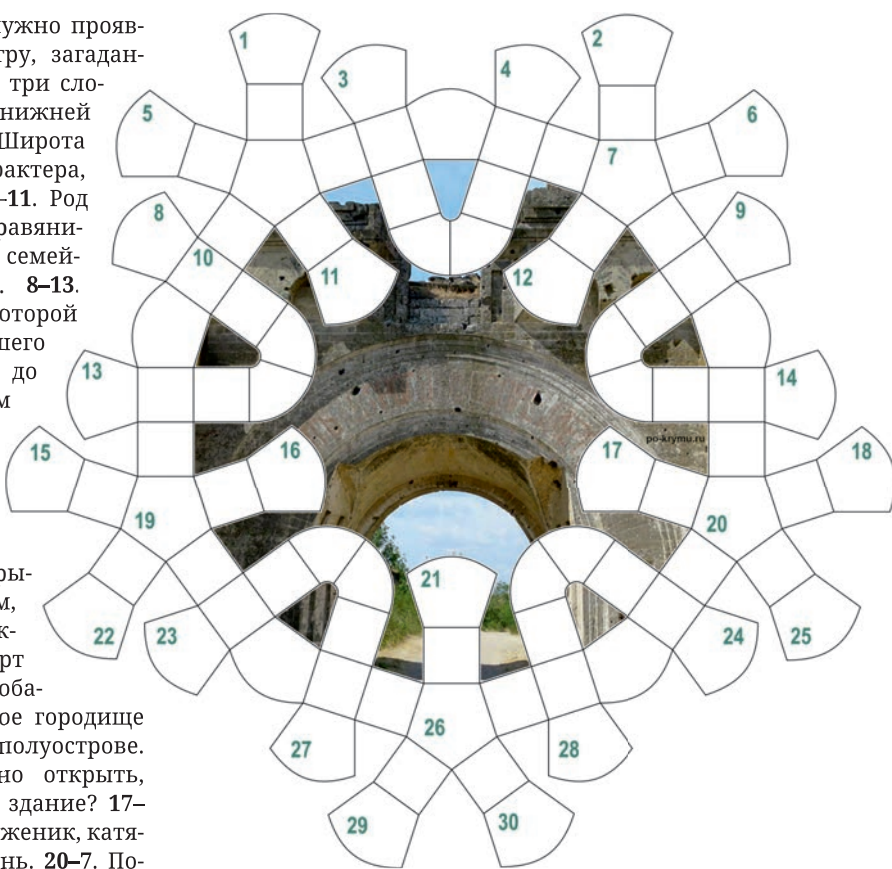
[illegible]ужно прояв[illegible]гру, загадан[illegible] три сло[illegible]нижней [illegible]Широта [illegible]рактера, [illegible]–**11**. Род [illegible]равняни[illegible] семей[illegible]. **8–13**. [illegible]оторой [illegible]шего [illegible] до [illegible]м

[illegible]ры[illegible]м, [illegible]к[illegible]рт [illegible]оба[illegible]ое городище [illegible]полуострове. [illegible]но открыть, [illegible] здание? **17–**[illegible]женик, катя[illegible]нь. **20–7**. По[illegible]

1
2
3
4
5
6
7
8
9
10
11
12
13
14
15
16
17
18
19
20
21
22
23
24
25
26
27
28
29
30

po-krymu.ru